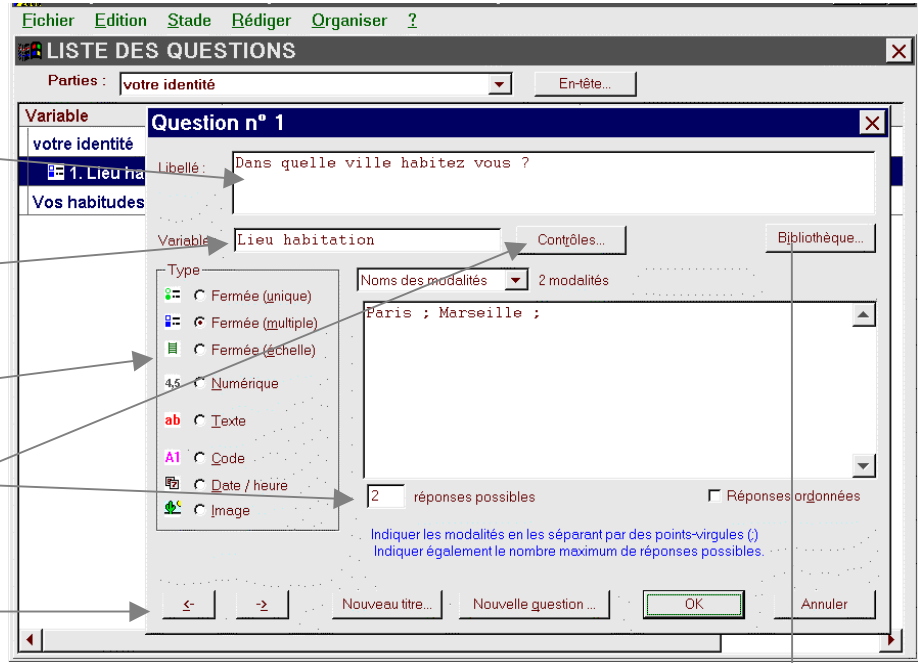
Fichier Edition Stade Rédiger Organiser ?

LISTE DES QUESTIONS

Parties : votre identité

En-tête...

Variable

votre identité

1. Lieu ha

Vos habitudes

Question n° 1

Libellé : Dans quelle ville habitez vous ?

Variable Lieu habitation

Contrôles...

Bibliothèque...

Type

Fermée (unique)

Fermée (multiple)

Fermée (échelle)

4,5 Numérique

ab Texte

A1 Code

Date / heure

Image

Noms des modalités

2 modalités

Paris ; Marseille ;

2 réponses possibles

Réponses ordonnées

Indiquer les modalités en les séparant par des points-virgules (;)
Indiquer également le nombre maximum de réponses possibles.

<-

->

Nouveau titre...

Nouvelle question ...

OK

Annuler